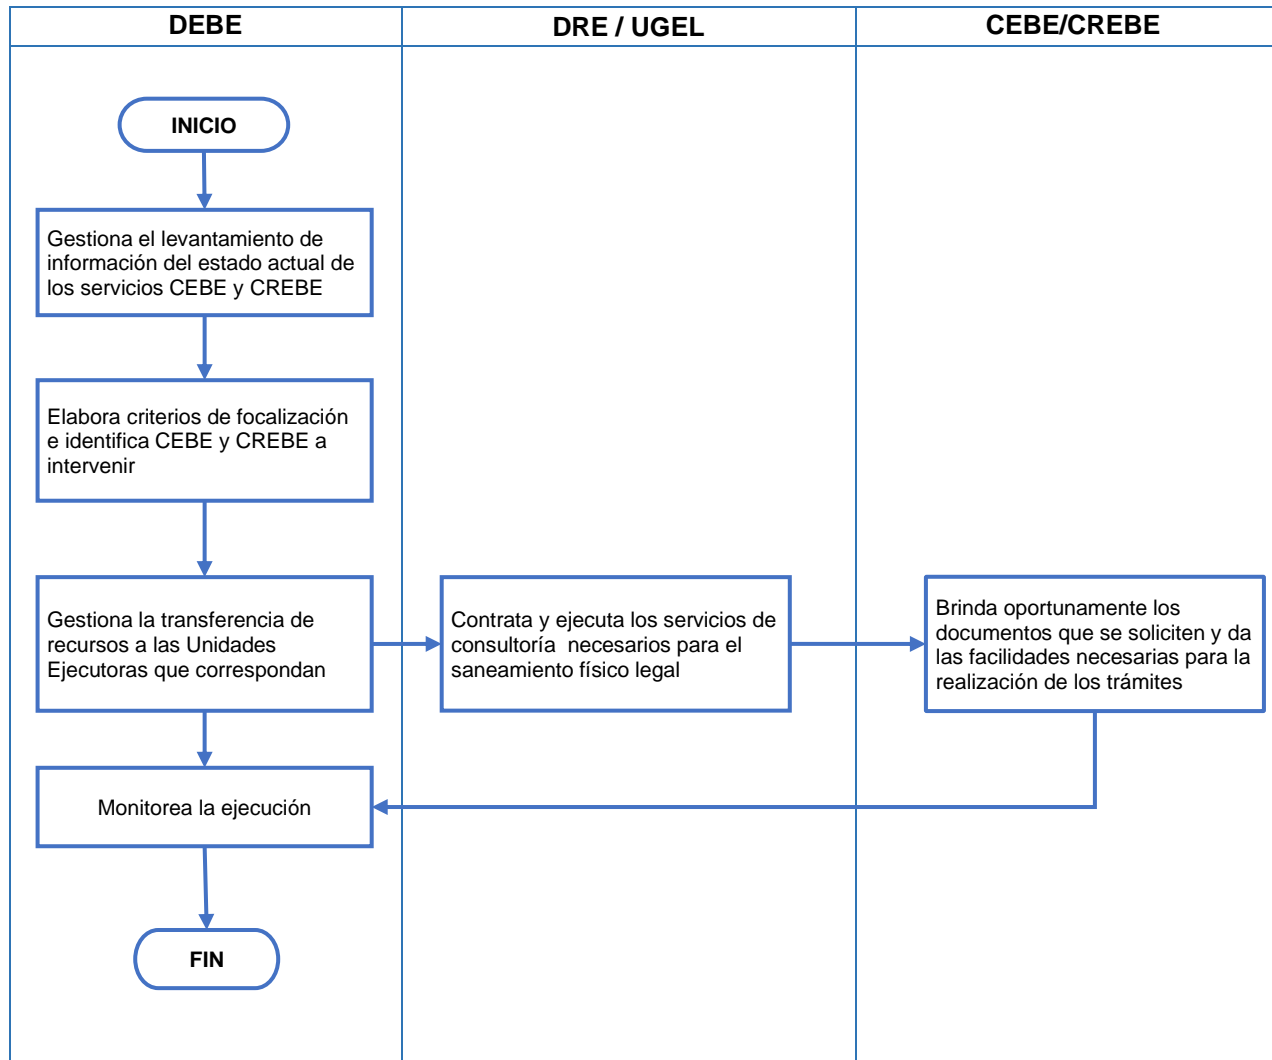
DEBE

DRE / UGEL

CEBE/CREBE

INICIO

Gestiona el levantamiento de información del estado actual de los servicios CEBE y CREBE

Elabora criterios de focalización e identifica CEBE y CREBE a intervenir

Gestiona la transferencia de recursos a las Unidades Ejecutoras que correspondan

Contrata y ejecuta los servicios de consultoría necesarios para el saneamiento físico legal

Brinda oportunamente los documentos que se soliciten y da las facilidades necesarias para la realización de los trámites

Monitorea la ejecución

FIN